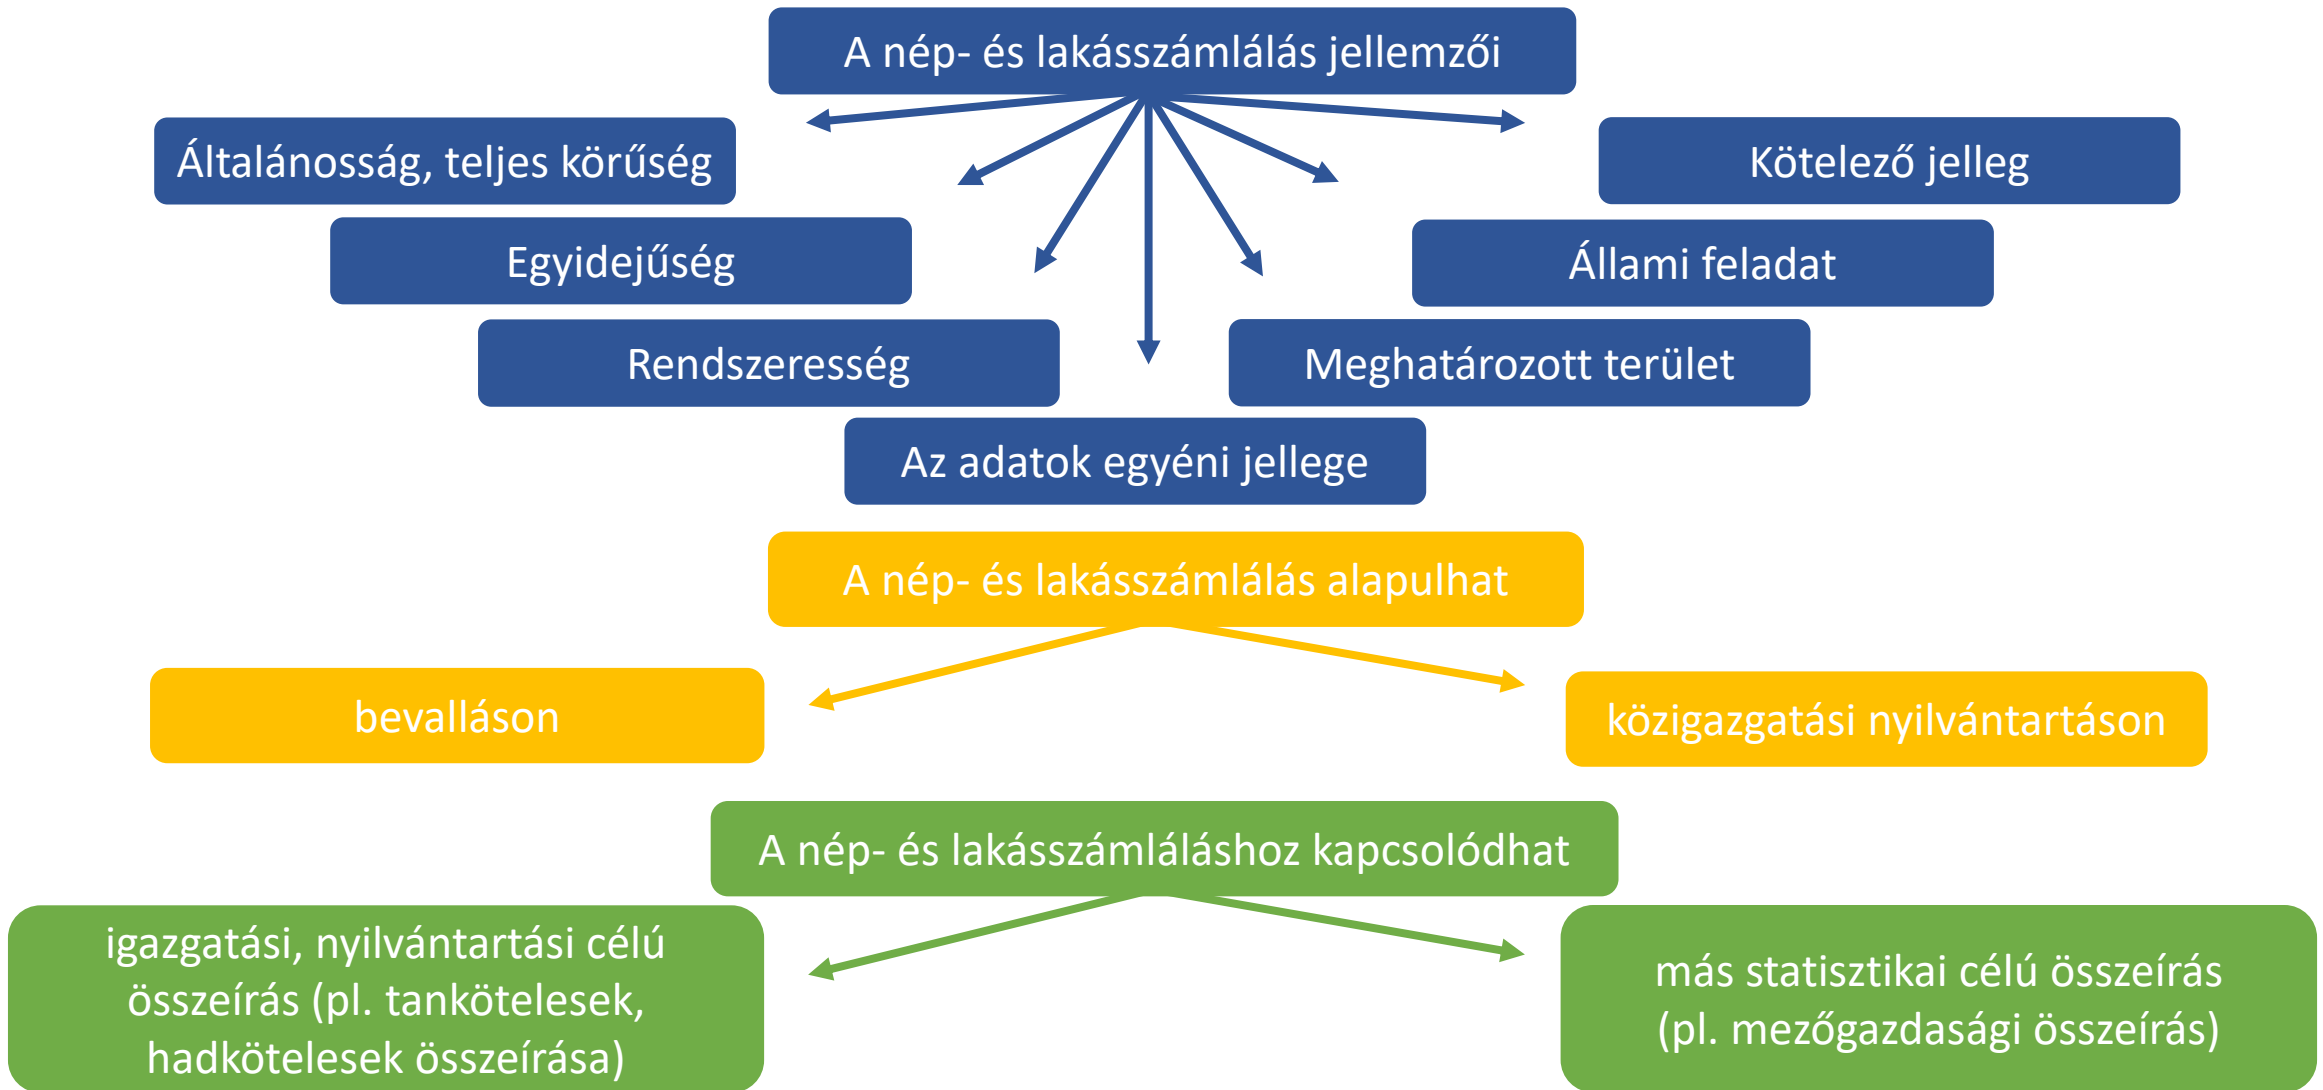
A nép- és lakásszámlálás jellemzői

Általánosság, teljes körűség

Kötelező jelleg

Egyidejűség

Állami feladat

Rendszeresség

Meghatározott terület

Az adatok egyéni jellege

A nép- és lakásszámlálás alapulhat

bevalláson

közigazgatási nyilvántartáson

A nép- és lakásszámláláshoz kapcsolódhat

igazgatási, nyilvántartási célú összeírás (pl. tankötelesek, hadkötelesek összeírása)

más statisztikai célú összeírás (pl. mezőgazdasági összeírás)